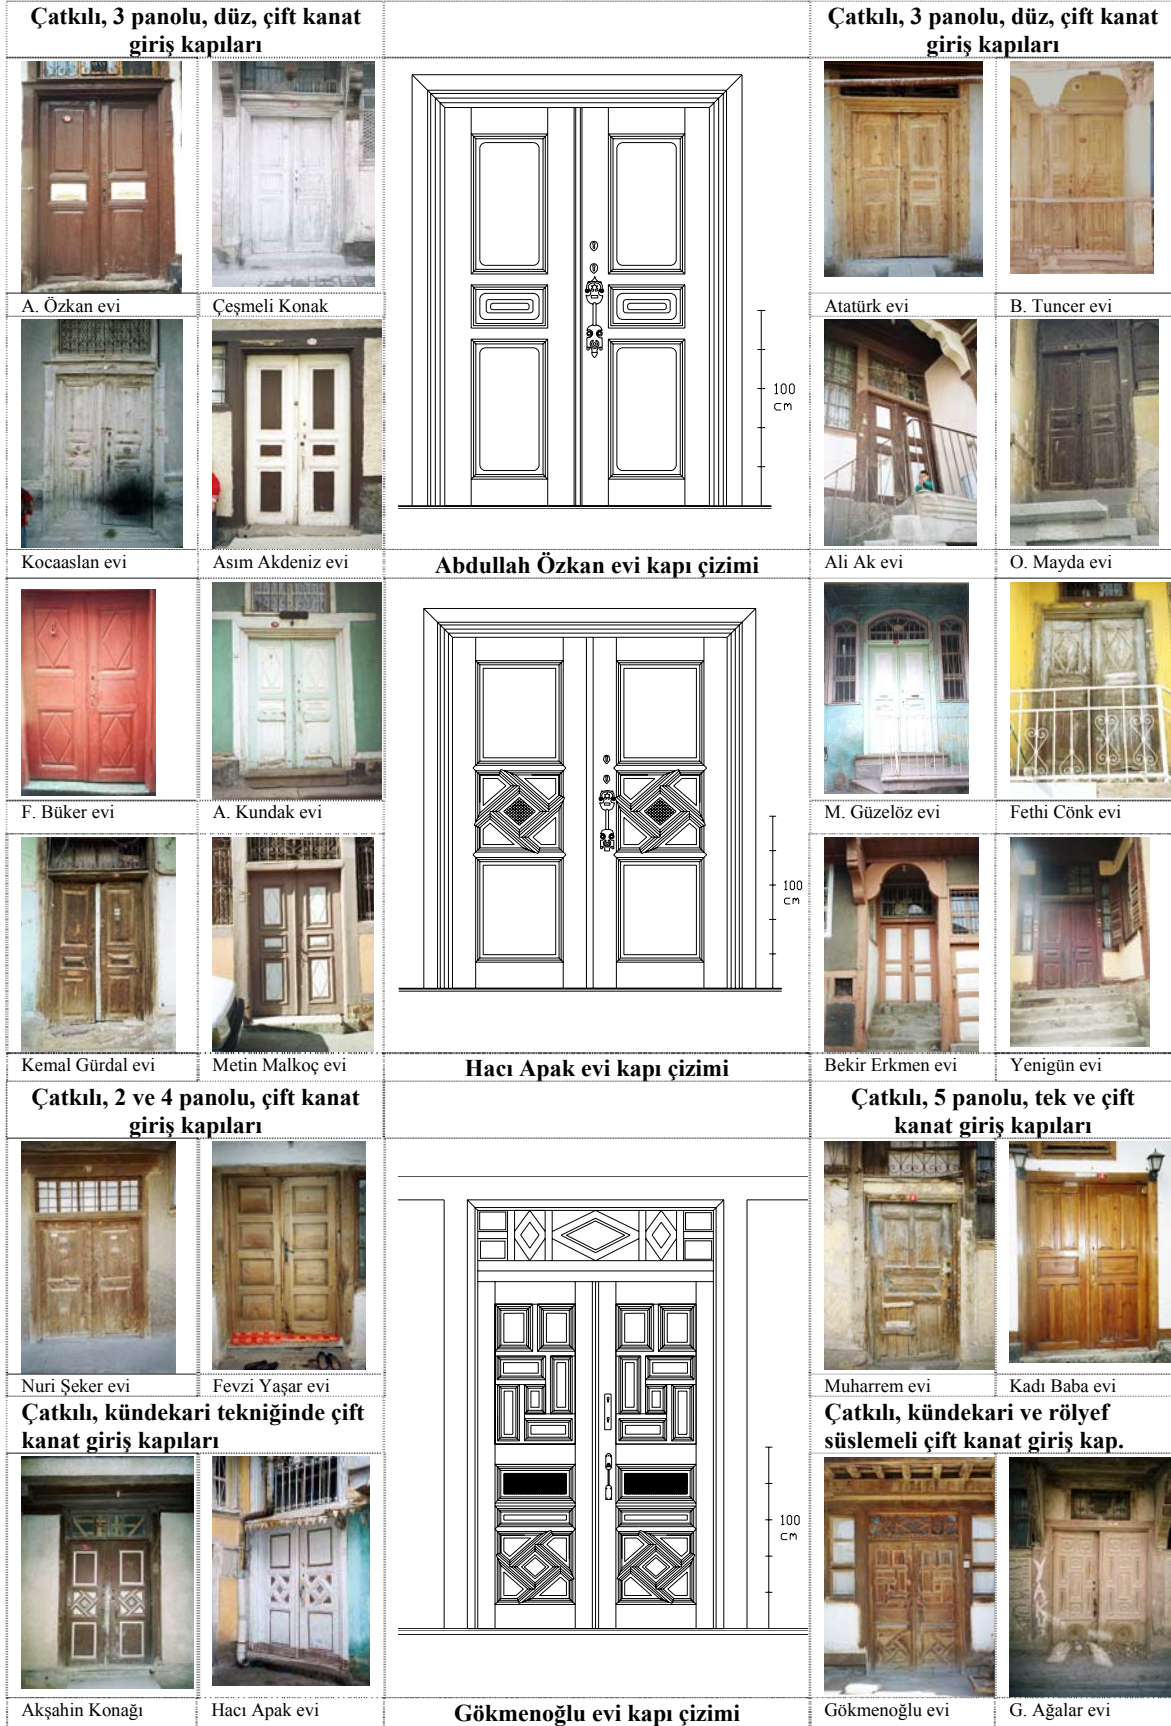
Çatkılı, 3 panolu, düz, çift kanat giriş kapıları

Çatkılı, 3 panolu, düz, çift kanat giriş kapıları

A. Özkan evi
Çeşmeli Konak
Atatürk evi
B. Tuncer evi

100 cm

Kocaaslan evi
Asım Akdeniz evi
Abdullah Özkan evi kapı çizimi
Ali Ak evi
O. Mayda evi

F. Büker evi
A. Kundak evi
M. Güzelöz evi
Fethi Cönk evi

100 cm

Kemal Gürdal evi
Metin Malkoç evi
Hacı Apak evi kapı çizimi
Bekir Erkmen evi
Yenigün evi

Çatkılı, 2 ve 4 panolu, çift kanat giriş kapıları

Çatkılı, 5 panolu, tek ve çift kanat giriş kapıları

Nuri Şeker evi
Fevzi Yaşar evi
Muharrem evi
Kadı Baba evi

Çatkılı, kündekari tekniğinde çift kanat giriş kapıları

Çatkılı, kündekari ve rölyef süslemeli çift kanat giriş kap.

100 cm

Akşahin Konağı
Hacı Apak evi
Gökmenoğlu evi kapı çizimi
Gökmenoğlu evi
G. Ağalar evi